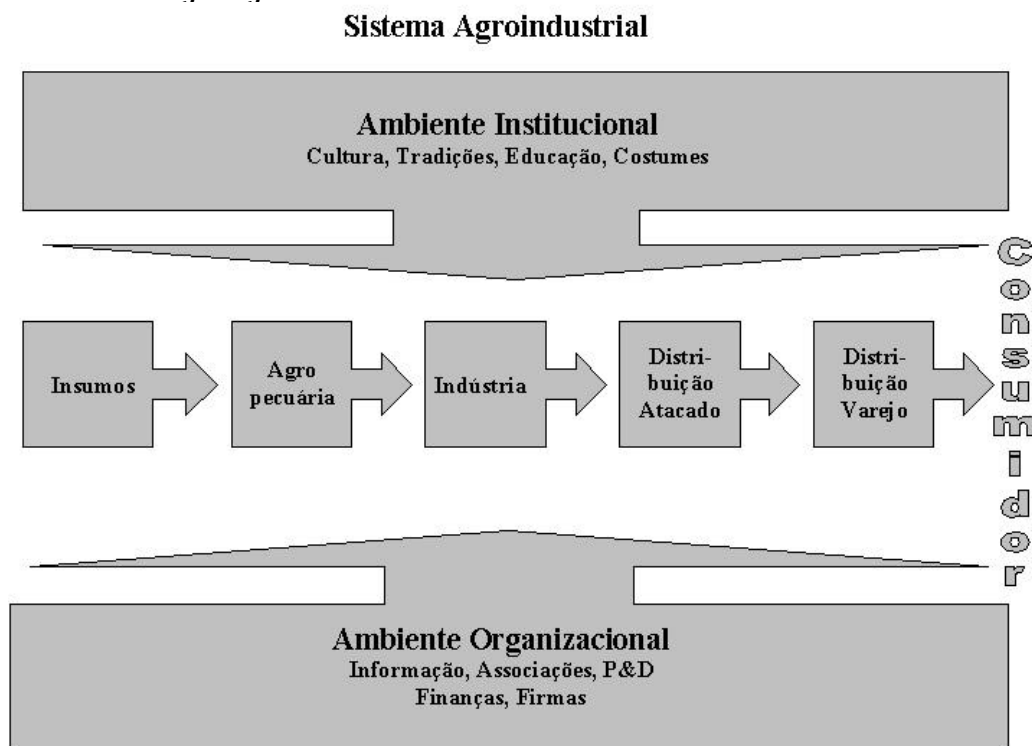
Sistema Agroindustrial

Ambiente Institucional
Cultura, Tradições, Educação, Costumes

Insumos

Agro pecuária

Indústria

Distribuição Atacado

Distribuição Varejo

Consumidor

Ambiente Organizacional
Informação, Associações, P&D
Finanças, Firmas